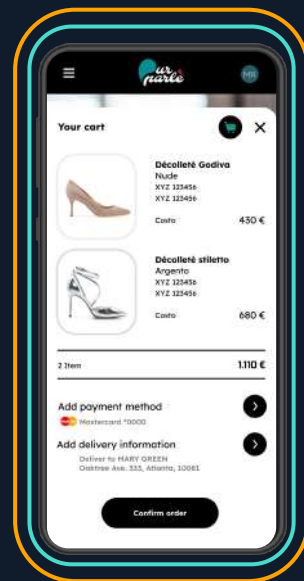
Our parlé

MS

Your cart

Décolleté Godiva
Nude
XYZ 123456
XYZ 123456

Costo 430 €

Décolleté stiletto
Argento
XYZ 123456
XYZ 123456

Costo 680 €

2 Item 1.110 €

Add payment method
Mastercard *0000

Add delivery information
Deliver to MARY GREEN
Oaktree Ave. 333, Atlanta, 10061

Confirm order